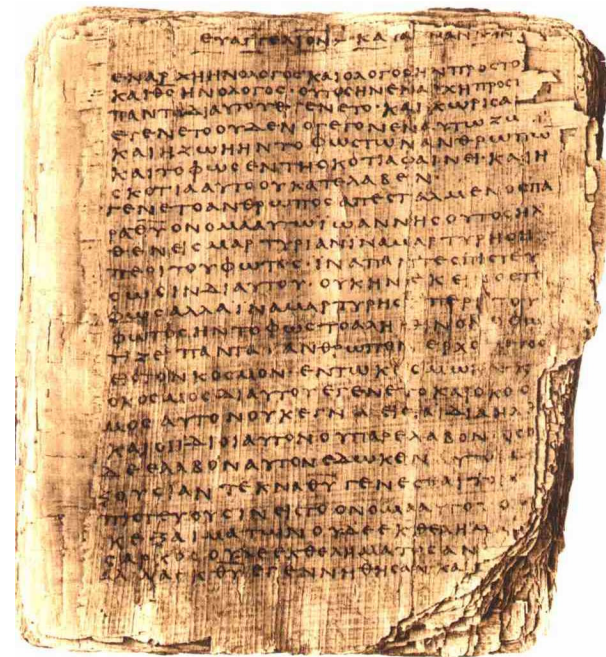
ΕΥΑΓΓΕΛΙΟΝ ΚΑΤΑ ΙΩΑΝΝΗΝ

ΕΝΑΡΧΗΗΝΟΛΟΓΟϹΚΑΙΟΛΟΓΟϹΗΝΠΡΟϹΤΟΝ ΚΑΙΘϹΗΝΟΛΟΓΟϹ ΟΥΤΟϹΗΝΕΝΑΡΧΗΠΡΟϹΤΟΝ ΠΑΝΤΑΔΙΑΥΤΟΥΕΓΕΝΕΤΟΚΑΙΧΩΡΙϹΑΥΤΟΥ ΕΓΕΝΕΤΟΟΥΔΕΕΝΟΓΕΓΟΝΕΝΕΝΑΥΤΩΖΩΗ ΚΑΙΗΖΩΗΗΝΤΟΦΩϹΤΩΝΑΝΘΡΩΠΩΝ ΚΑΙΤΟΦΩϹΕΝΤΗϹΚΟΤΙΑΦΑΙΝΕΙΚΑΙΗ ϹΚΟΤΙΑΑΥΤΟΟΥΚΑΤΕΛΑΒΕΝ ΕΓΕΝΕΤΟΑΝΘΡΩΠΟϹΑΠΕϹΤΑΛΜΕΝΟϹΠΑ ΡΑΘΥΟΝΟΜΑΑΥΤΩΙΩΑΝΝΗϹΟΥΤΟϹΗΛ ΘΕΝΕΙϹΜΑΡΤΥΡΙΑΝΙΝΑΜΑΡΤΥΡΗϹΗ ΠΕΡΙΤΟΥΦΩΤΟϹΙΝΑΠΑΝΤΕϹΠΙϹΤΕΥ ϹΩϹΙΝΔΙΑΥΤΟΥ ΟΥΚΗΝΕΚΕΙΝΟϹΤΟ ΦΩϹΑΛΛΙΝΑΜΑΡΤΥΡΗϹΗ ΠΕΡΙΤΟΥ ΦΩΤΟϹ ΗΝΤΟΦΩϹΤΟΑΛΗΘΙΝΟΝΟΦΩ ΤΙΖΕΙ ΠΑΝΤΑ ΑΝΘΡΩΠΟΝ ΕΡΧΟΜΕΝΟΝ ΕΙϹΤΟΝΚΟϹΜΟΝ ΕΝΤΩΚΟϹΜΩΗΝ ΚΑΙ ΟΚΟϹΜΟϹΔΙΑΥΤΟΥΕΓΕΝΕΤΟΚΑΙΟΚΟϹ ΜΟϹΑΥΤΟΝΟΥΚΕΓΝΩ ΕΙϹΤΑΙΔΙΑΗΛ ΘΕΝΚΑΙΟΙΙΔΙΟΙΑΥΤΟΝΟΥΠΑΡΕΛΑΒΟΝ ΟϹΟΙ ΔΕΕΛΑΒΟΝΑΥΤΟΝΕΔΩΚΕΝ ΑΥΤΟΙϹΕ ΞΟΥϹΙΑΝ ΤΕΚΝΑΘΥ ΓΕΝΕϹΘΑΙ ΤΟΙϹ ΠΙϹΤΕΥΟΥϹΙΝΕΙϹΤΟΟΝΟΜΑΑΥΤΟΥ ΟΙ ΟΥ ΚΕΞΑΙΜΑΤΩΝ ΟΥΔΕΕΚΘΕΛΗΜΑ ΤΟϹϹΑΡΚΟϹ ΟΥΔΕΕΚΘΕΛΗΜΑΤΟϹΑΝ ΔΡΟϹ ΑΛΛΕΚΘΥ ΕΓΕΝΝΗΘΗϹΑΝ ΚΑΙ